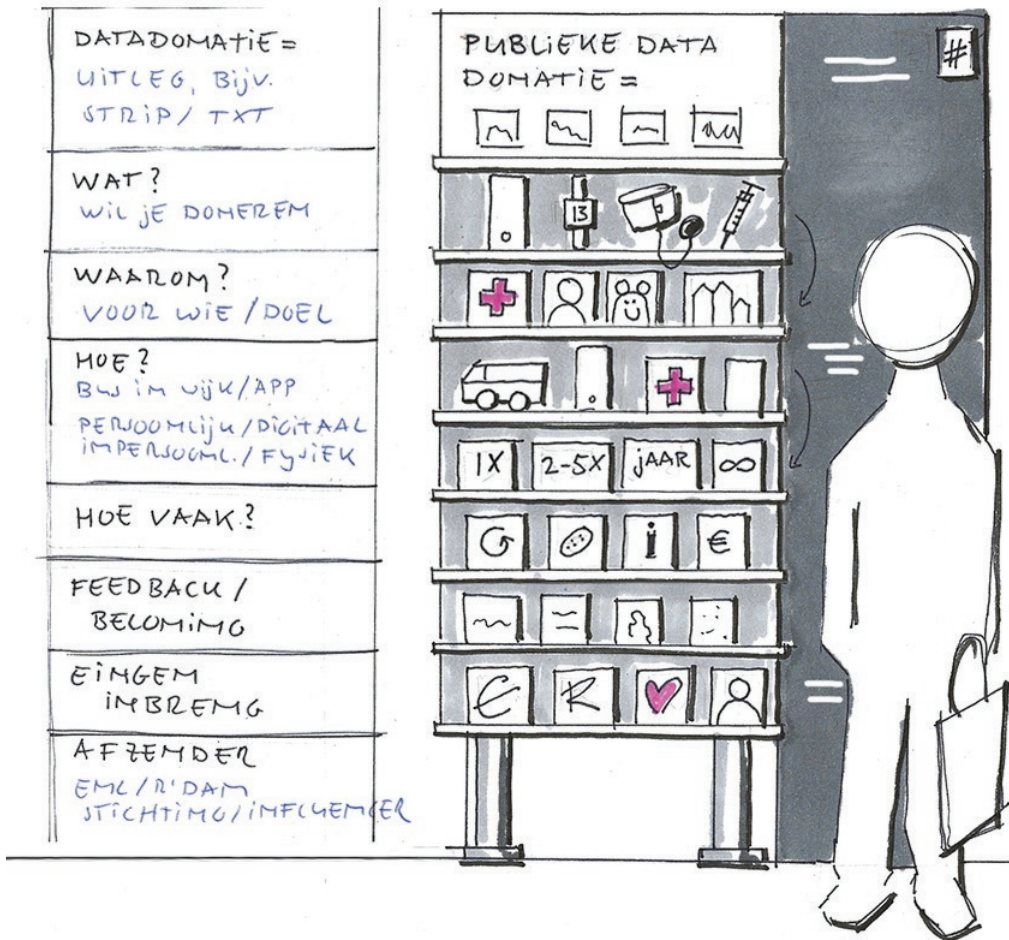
DATADOMATIE =
UITLEG, BIJV.
STRIP / TXT

WAT?
WIL JE DONEREM

WAAROM?
VOOR WIE / DOEL

HOE?
BIJ IN WIJK / APP
PERSOONLIJK / DIGITAAL
IMPERSOONL. / FYSIEK

HOE VAAK?

FEEDBACK /
BELONIMG

EIGEN
INBRENG

AFZENDER
EMC / R'DAM
STICHTING / INFLUENCER

PUBLIEKE DATA
DONATIE =

13

1X
2-5X
JAAR
$\infty$

i
€

#